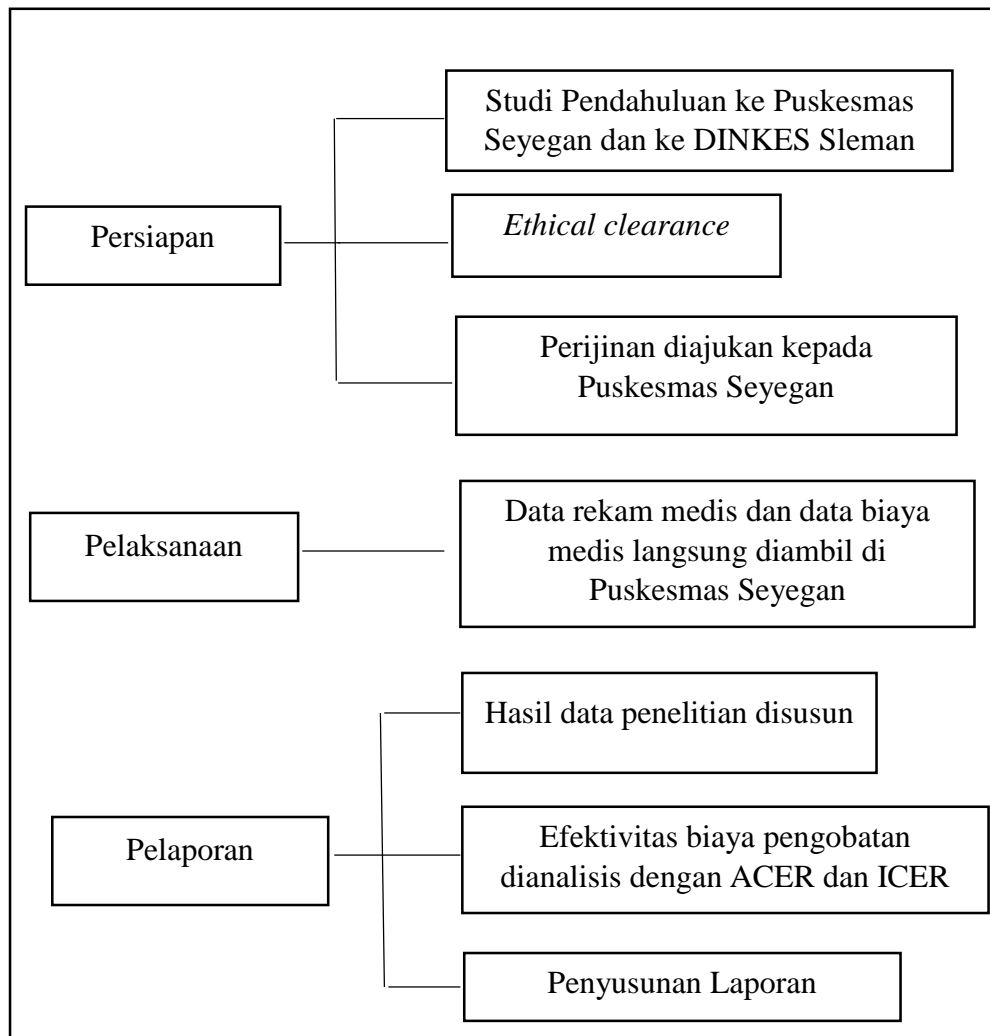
Persiapan

Studi Pendahuluan ke Puskesmas Seyegan dan ke DINKES Sleman

*Ethical clearance*

Perijinan diajukan kepada Puskesmas Seyegan

Pelaksanaan

Data rekam medis dan data biaya medis langsung diambil di Puskesmas Seyegan

Pelaporan

Hasil data penelitian disusun

Efektivitas biaya pengobatan dianalisis dengan ACER dan ICER

Penyusunan Laporan